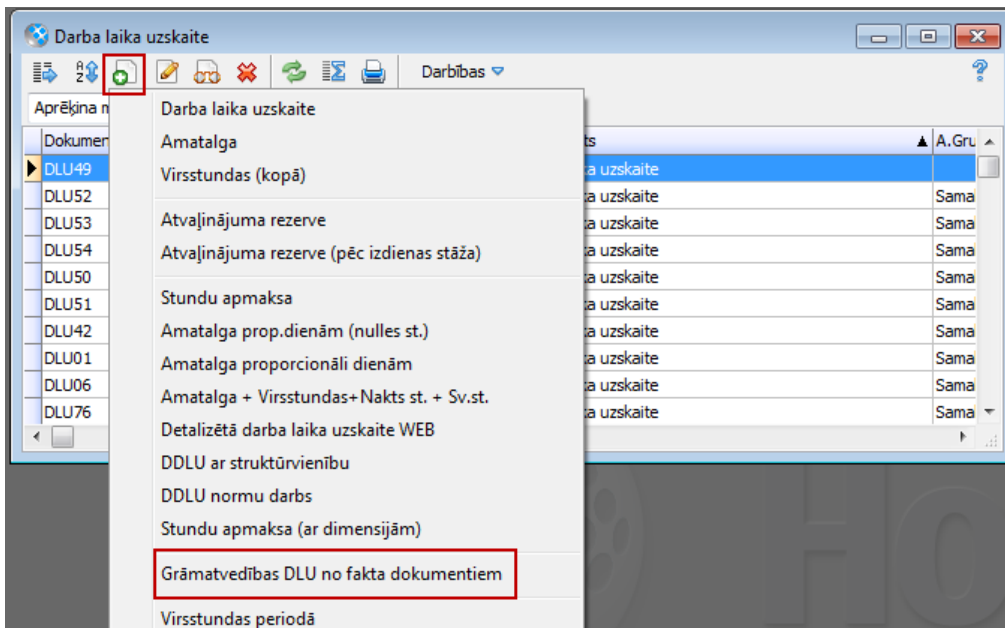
Darba laika uzskaite

Darbības

Aprēķina m

| Dokumen | ts | A.Gru |
|---|---|---|
| DLU49 | a uzskaite | |
| DLU52 | a uzskaite | Sama |
| DLU53 | a uzskaite | Sama |
| DLU54 | a uzskaite | Sama |
| DLU50 | a uzskaite | Sama |
| DLU51 | a uzskaite | Sama |
| DLU42 | a uzskaite | Sama |
| DLU01 | a uzskaite | Sama |
| DLU06 | a uzskaite | Sama |
| DLU76 | a uzskaite | Sama |

Darba laika uzskaite
Amatalga
Virsstundas (kopā)

Atvaļinājuma rezerve
Atvaļinājuma rezerve (pēc izdienas stāža)

Stundu apmaksa
Amatalga prop.dienām (nulles st.)
Amatalga proporcionāli dienām
Amatalga + Virsstundas+Nakts st. + Sv.st.
Detalizētā darba laika uzskaite WEB
DDLU ar struktūrvienību
DDLU normu darbs
Stundu apmaksa (ar dimensijām)

Grāmatvedības DLU no fakta dokumentiem

Virsstundas periodā